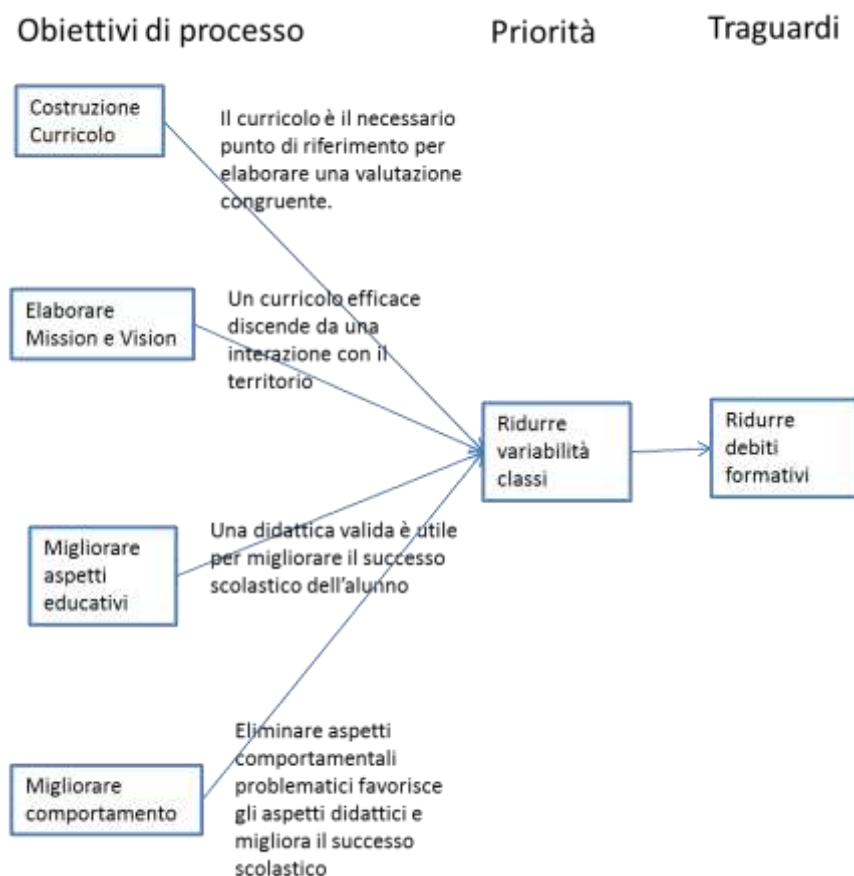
Obiettivi di processo

Priorità

Traguardi

Costruzione Curricolo

Il curricolo è il necessario punto di riferimento per elaborare una valutazione congruente.

Elaborare Mission e Vision

Un curricolo efficace discende da una interazione con il territorio

Ridurre variabilità classi

Ridurre debiti formativi

Migliorare aspetti educativi

Una didattica valida è utile per migliorare il successo scolastico dell'alunno

Migliorare comportamento

Eliminare aspetti comportamentali problematici favorisce gli aspetti didattici e migliora il successo scolastico